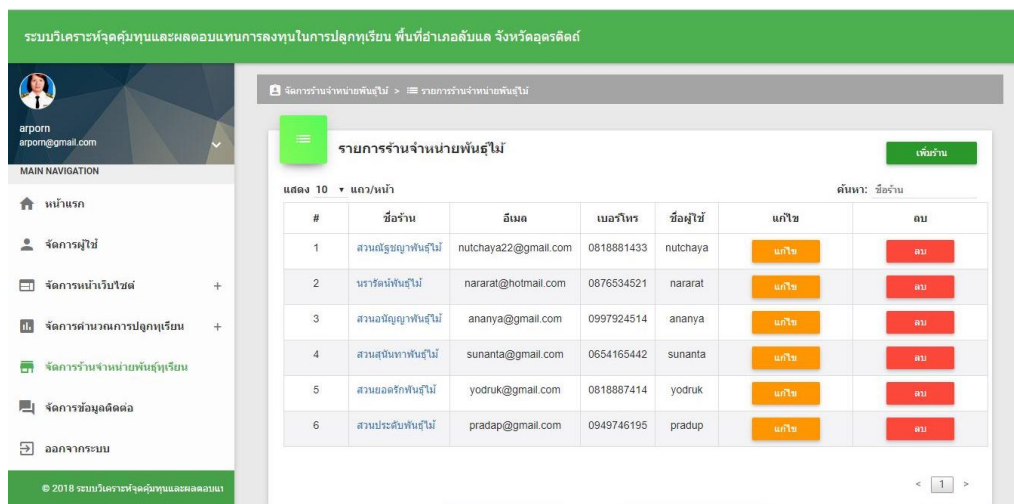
ระบบวิเคราะห์จุดคุ้มทุนและผลตอบแทนการลงทุนในการปลูกทุเรียน พื้นที่อำเภอลับแล จังหวัดอุตรดิตถ์

arporn
arporn@gmail.com

MAIN NAVIGATION

หน้าแรก

จัดการผู้ใช้

จัดการหน้าเว็บไซต์ +

จัดการคำนวณการปลูกทุเรียน +

จัดการร้านจำหน่ายพันธุ์ทุเรียน

จัดการข้อมูลติดต่อ

ออกจากระบบ

© 2018 ระบบวิเคราะห์จุดคุ้มทุนและผลตอบแ

จัดการร้านจำหน่ายพันธุ์ไม้ > รายการร้านจำหน่ายพันธุ์ไม้

รายการร้านจำหน่ายพันธุ์ไม้

เพิ่มร้าน

แสดง 10 แถว/หน้า

ค้นหา: ชื่อร้าน

| # | ชื่อร้าน | อีเมล | เบอร์โทร | ชื่อผู้ใช้ | แก้ไข | ลบ |
|---|---|---|---|---|---|---|
| 1 | สวนณัฐชญาพันธุ์ไม้ | nutchaya22@gmail.com | 0818881433 | nutchaya | แก้ไข | ลบ |
| 2 | นรารัตน์พันธุ์ไม้ | nararat@hotmail.com | 0876534521 | nararat | แก้ไข | ลบ |
| 3 | สวนอนัญญาพันธุ์ไม้ | ananya@gmail.com | 0997924514 | ananya | แก้ไข | ลบ |
| 4 | สวนสุนันทาพันธุ์ไม้ | sunanta@gmail.com | 0654165442 | sunanta | แก้ไข | ลบ |
| 5 | สวนยอดรักพันธุ์ไม้ | yodruk@gmail.com | 0818887414 | yodruk | แก้ไข | ลบ |
| 6 | สวนประดับพันธุ์ไม้ | pradap@gmail.com | 0949746195 | pradup | แก้ไข | ลบ |

< 1 >